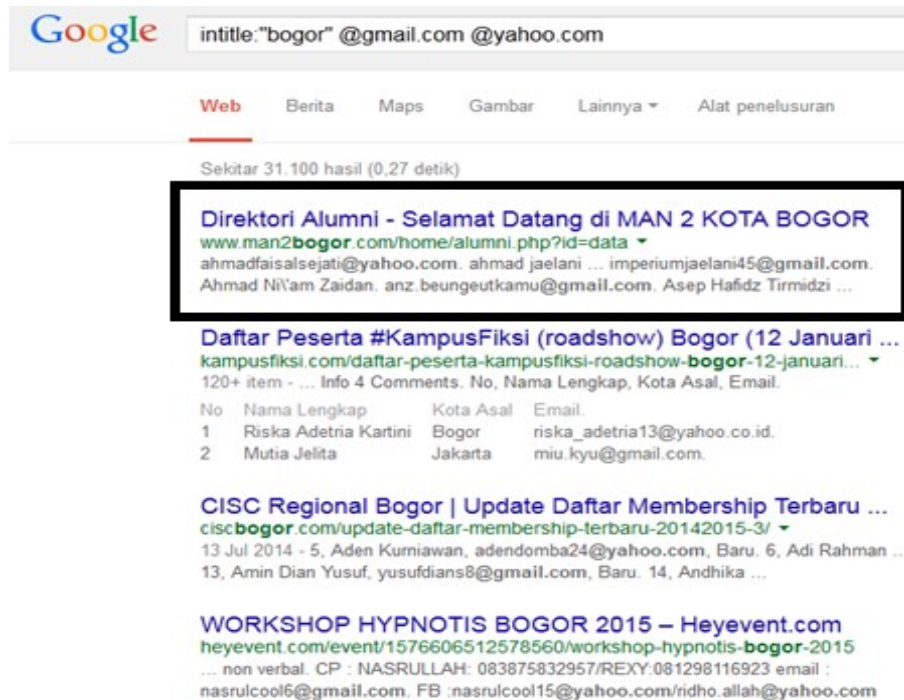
Google

intitle:"bogor" @gmail.com @yahoo.com

Web Berita Maps Gambar Lainnya ▾ Alat penelusuran

Sekitar 31.100 hasil (0,27 detik)

Direktori Alumni - Selamat Datang di MAN 2 KOTA BOGOR
www.man2bogor.com/home/alumni.php?id=data ▾
ahmadfaisalsejati@yahoo.com. ahmad jaelani ... imperiumjaelani45@gmail.com. Ahmad Ni\'am Zaidan. anz.beungeutkamu@gmail.com. Asep Hafidz Tirmidzi ...

Daftar Peserta #KampusFiksi (roadshow) Bogor (12 Januari ...
kampusfiksi.com/daftar-peserta-kampusfiksi-roadshow-bogor-12-januari... ▾
120+ item - ... Info 4 Comments. No, Nama Lengkap, Kota Asal, Email.

| No | Nama Lengkap | Kota Asal | Email. |
|---|---|---|---|
| 1 | Riska Adetria Kartini | Bogor | riska_adetria13@yahoo.co.id. |
| 2 | Mutia Jelita | Jakarta | miu.kyu@gmail.com. |

CISC Regional Bogor | Update Daftar Membership Terbaru ...
ciscbogor.com/update-daftar-membership-terbaru-20142015-3/ ▾
13 Jul 2014 - 5, Aden Kurniawan, adendomba24@yahoo.com, Baru. 6, Adi Rahman ... 13, Amin Dian Yusuf, yusufdians8@gmail.com, Baru. 14, Andhika ...

WORKSHOP HYPNOTIS BOGOR 2015 – Heyevent.com
heyevent.com/event/1576606512578560/workshop-hypnotis-bogor-2015
... non verbal. CP : NASRULLAH: 083875832957/REXY:081298116923 email : nasrulcool6@gmail.com. FB :nasrulcool15@yahoo.com/ridho.allah@yahoo.com